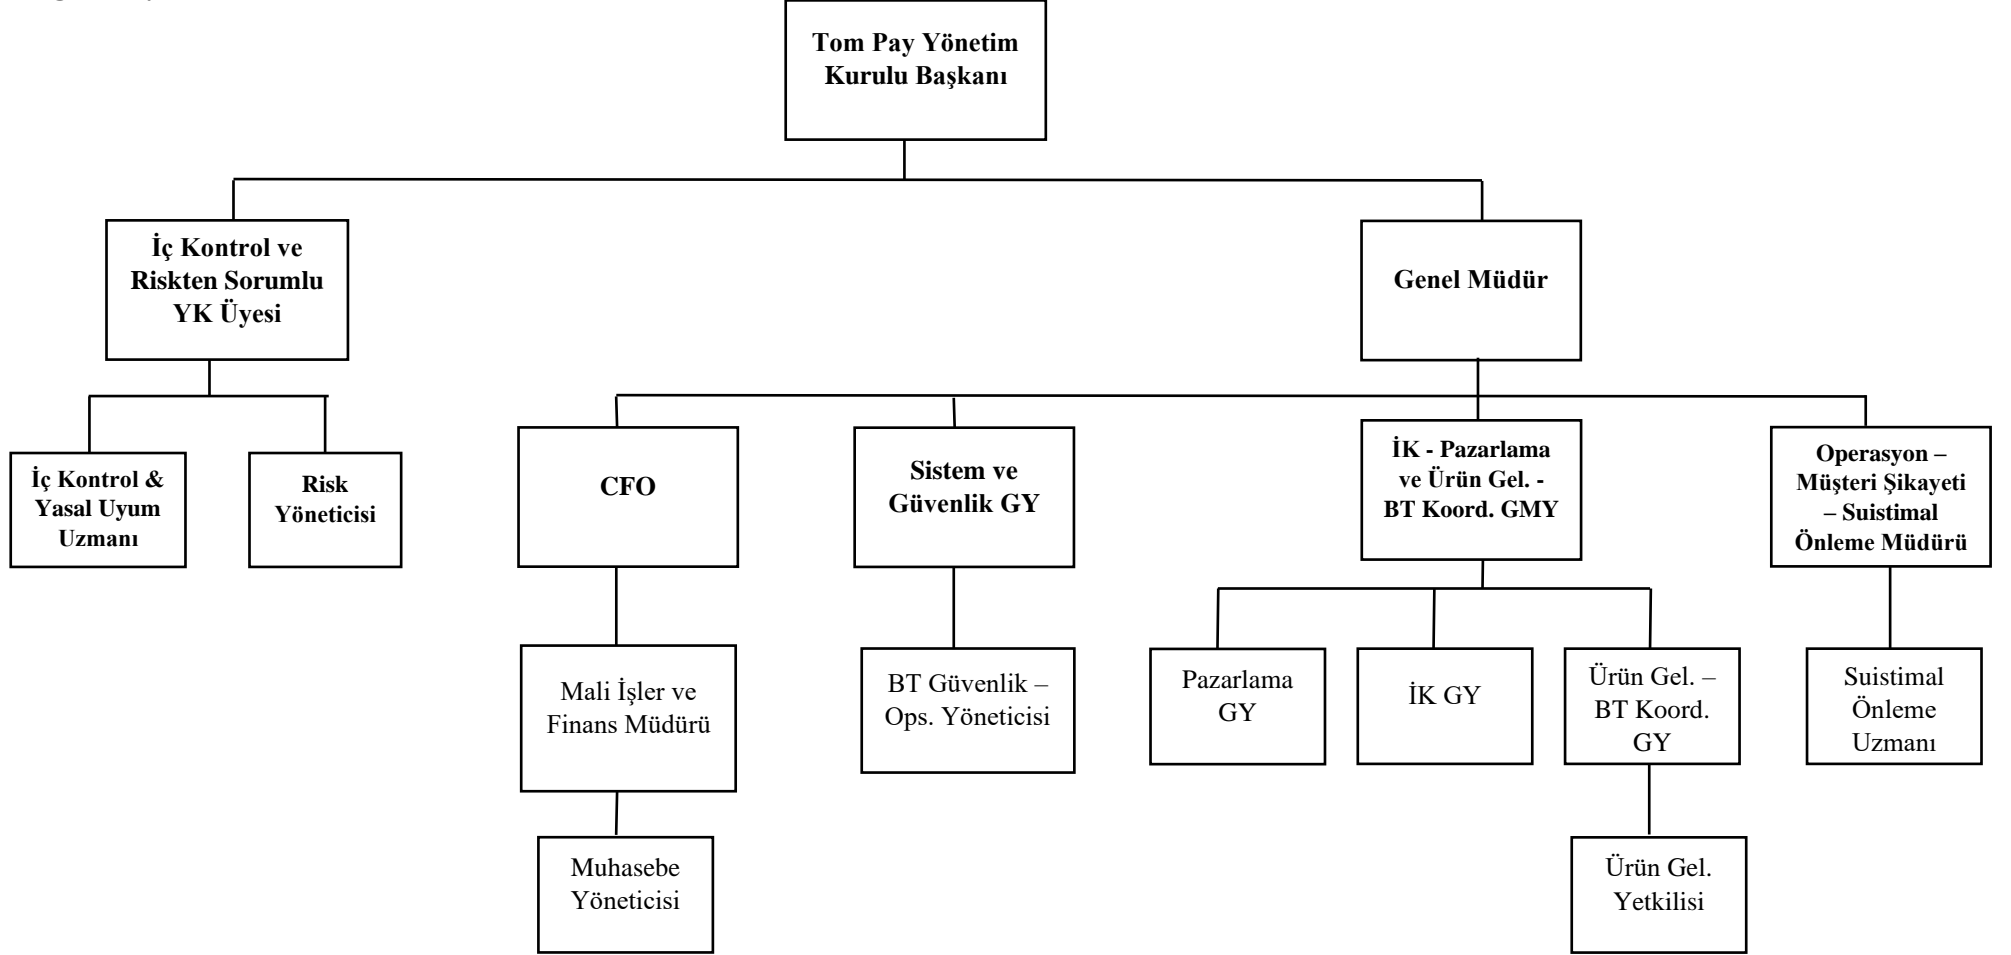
Tom Pay Yönetim Kurulu Başkanı

İç Kontrol ve Riskten Sorumlu YK Üyesi

Genel Müdür

İç Kontrol & Yasal Uyum Uzmanı

Risk Yöneticisi

CFO

Sistem ve Güvenlik GY

İK - Pazarlama ve Ürün Gel. - BT Koord. GMY

Operasyon – Müşteri Şikayeti – Suistimal Önleme Müdürü

Mali İşler ve Finans Müdürü

BT Güvenlik – Ops. Yöneticisi

Pazarlama GY

İK GY

Ürün Gel. – BT Koord. GY

Suistimal Önleme Uzmanı

Muhasebe Yöneticisi

Ürün Gel. Yetkilisi